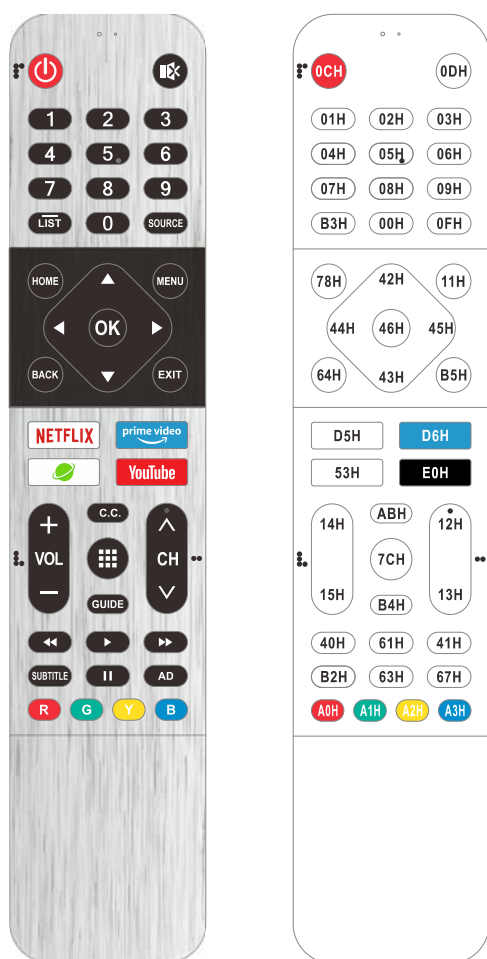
1 2 3
4 5 6
7 8 9
LIST 0 SOURCE
HOME MENU
OK
BACK EXIT
NETFLIX prime video
YouTube
C.C.
VOL CH
GUIDE
SUBTITLE AD
R G Y B

0CH 0DH
01H 02H 03H
04H 05H 06H
07H 08H 09H
B3H 00H 0FH
78H 42H 11H
44H 46H 45H
64H 43H B5H
D5H D6H
53H E0H
ABH
14H 12H
7CH
15H 13H
B4H
40H 61H 41H
B2H 63H 67H
A0H A1H A2H A3H